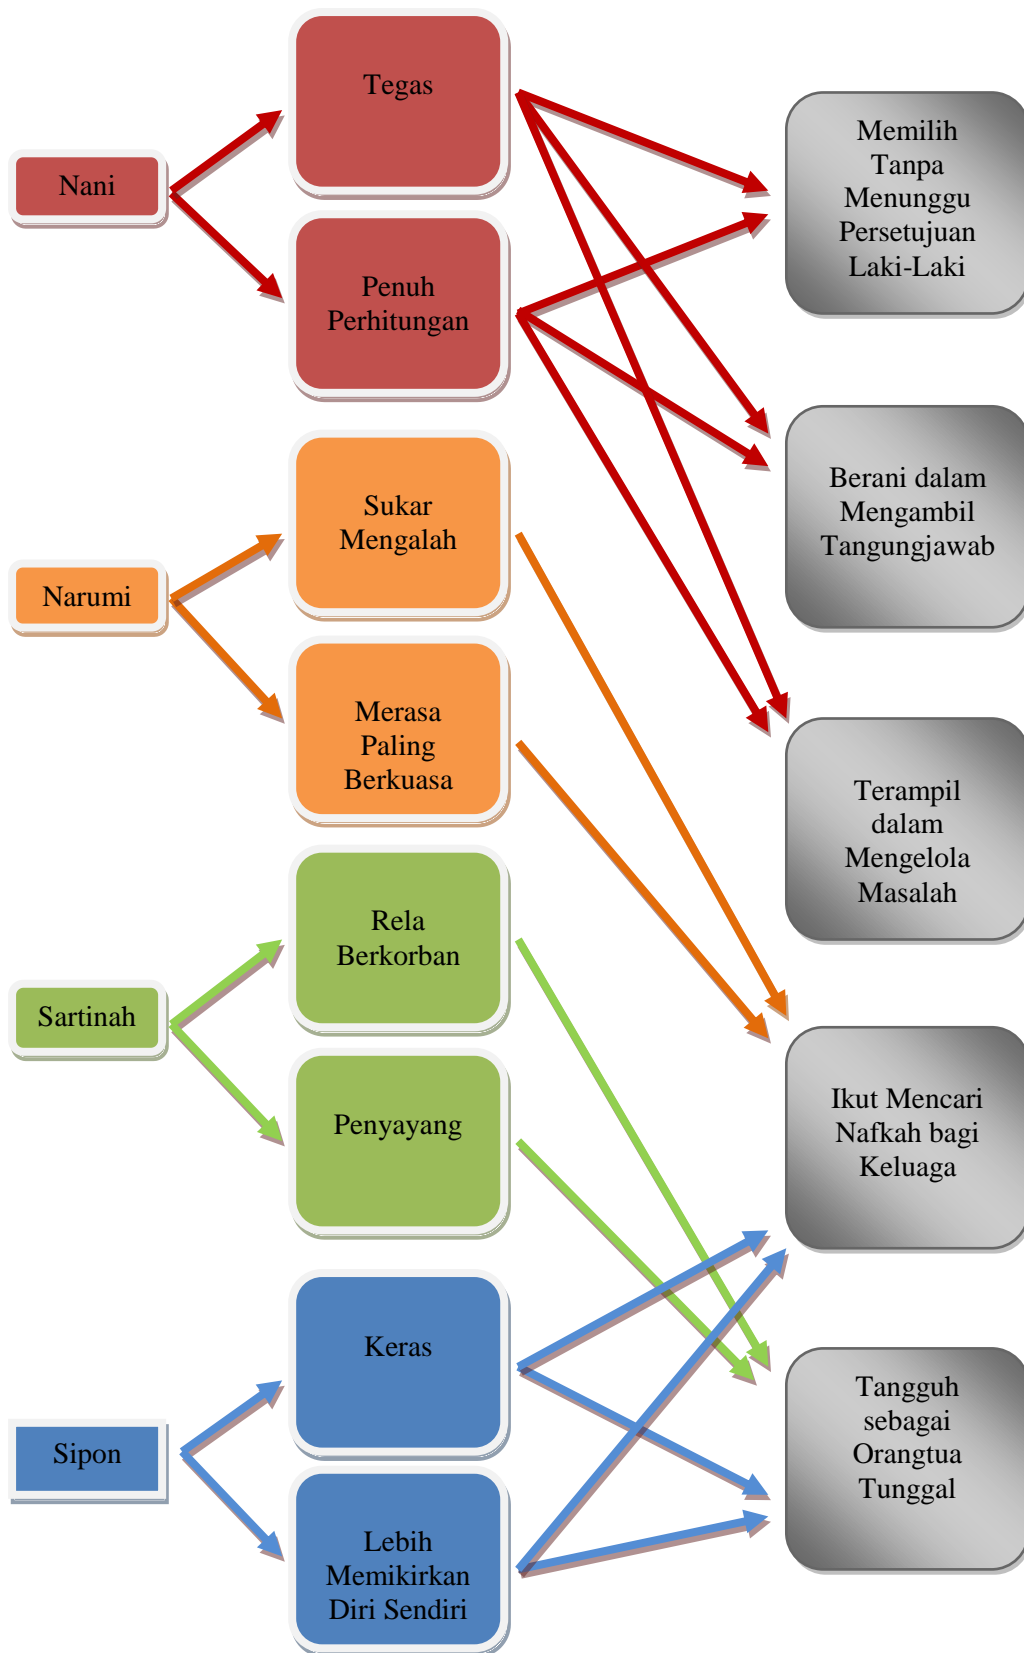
Nani

Tegas

Penuh Perhitungan

Memilih Tanpa Menunggu Persetujuan Laki-Laki

Berani dalam Mengambil Tangungjawab

Narumi

Sukar Mengalah

Merasa Paling Berkuasa

Terampil dalam Mengelola Masalah

Sartinah

Rela Berkorban

Penyayang

Ikut Mencari Nafkah bagi Keluaga

Sipon

Keras

Lebih Memikirkan Diri Sendiri

Tangguh sebagai Orangtua Tunggal